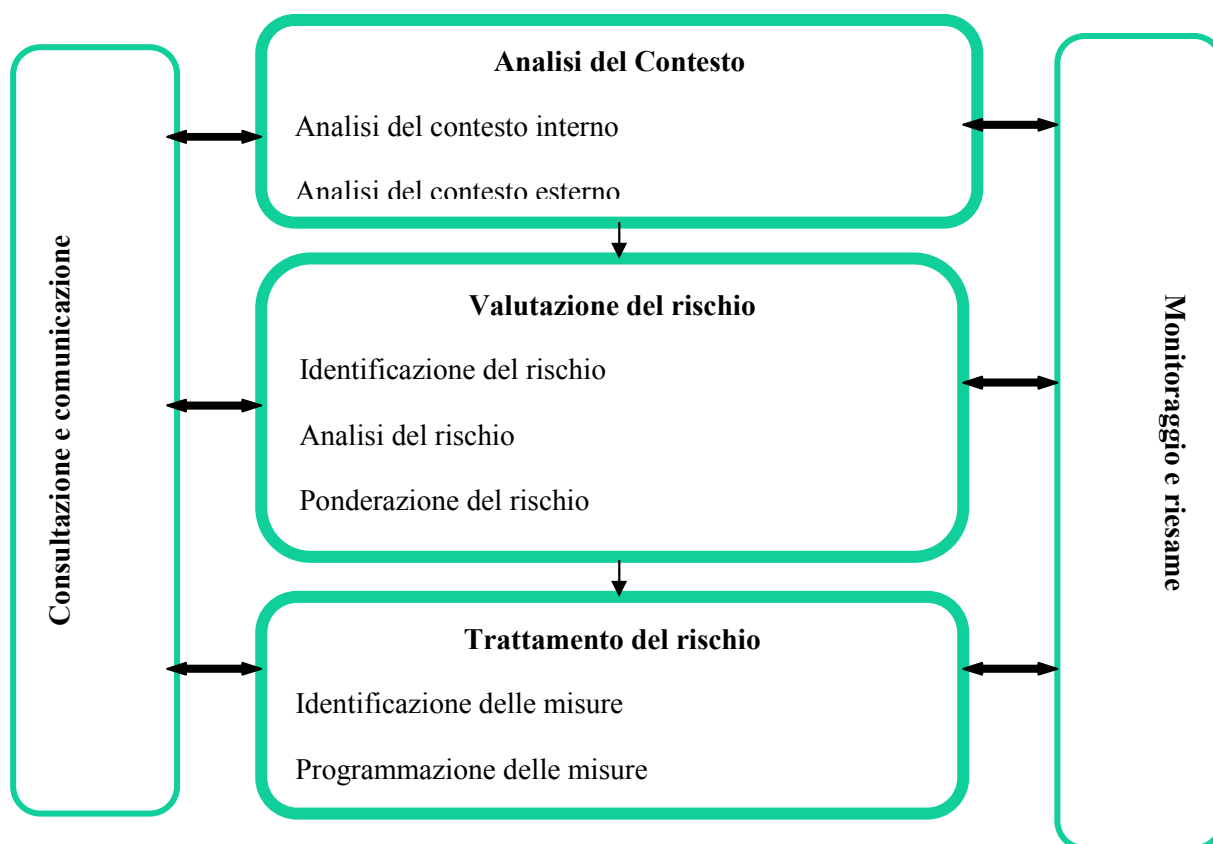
Consultazione e comunicazione

**Analisi del Contesto**

Analisi del contesto interno

Analisi del contesto esterno

**Valutazione del rischio**

Identificazione del rischio

Analisi del rischio

Ponderazione del rischio

**Trattamento del rischio**

Identificazione delle misure

Programmazione delle misure

Monitoraggio e riesame